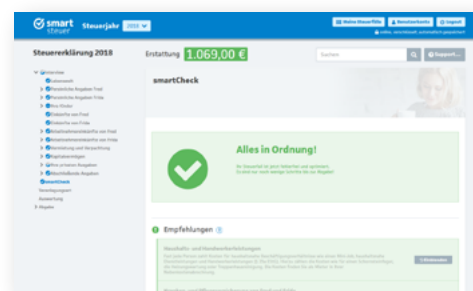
smart steuer Steuerjahr 2018

Meine Steuerfälle Benutzerkonto Logout

Steuererklärung 2018

Erstattung 1.069,00 €

Suchen

Support

smartCheck

smartCheck

Steuerjahr

Auswertung

Abgabe

Alles in Ordnung!

Empfehlungen

Haushalts- und Handwerkerleistungen

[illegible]